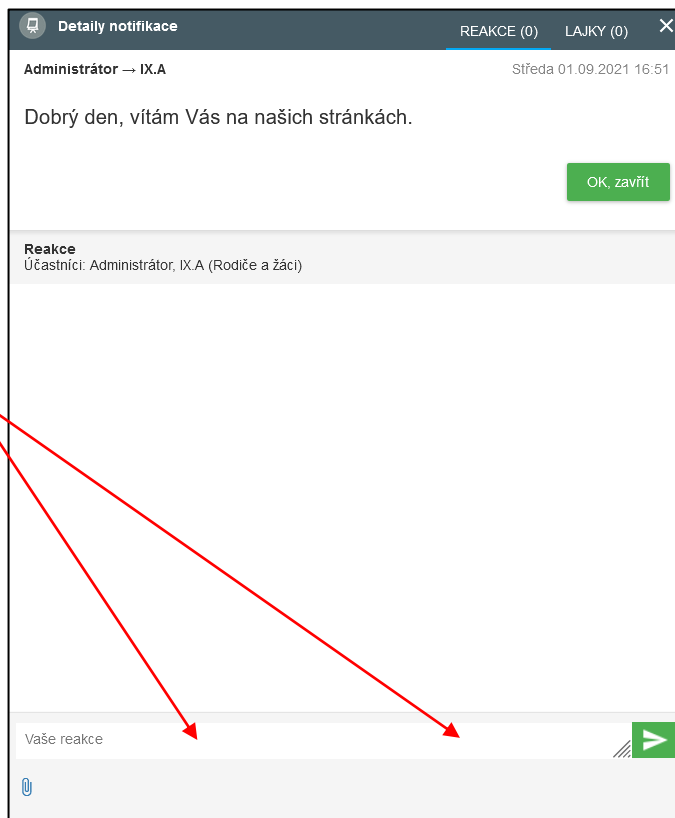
Detaily notifikace

REAKCE (0)

LAJKY (0)

Administrátor → IX.A

Středa 01.09.2021 16:51

Dobrý den, vítám Vás na našich stránkách.

OK, zavřít

Reakce
Účastníci: Administrátor, IX.A (Rodiče a žáci)

Vaše reakce